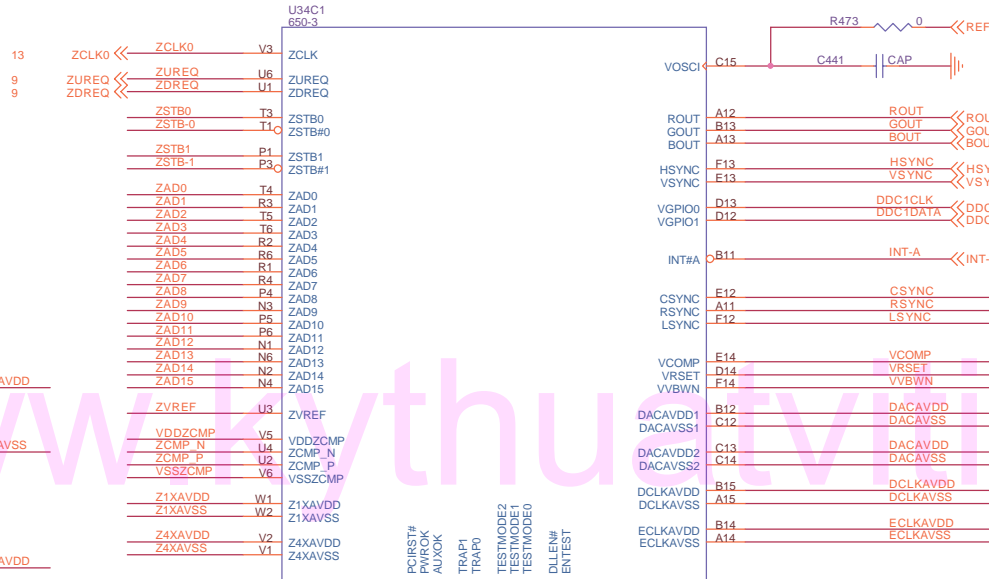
U34C1
650-3

R473 0 REF

13 ZCLK0 ZCLK0 V3 ZCLK
9 ZUREQ ZUREQ U6 ZUREQ
9 ZDREQ ZDREQ U1 ZDREQ

VOSCI C15 C441 CAP

ZSTB0 T3 ZSTB0
ZSTB-0 T1 ZSTB#0

ROUT A12 ROUT ROU
GOUT B13 GOUT GOU
BOUT A13 BOUT BOU

ZSTB1 P1 ZSTB1
ZSTB-1 P3 ZSTB#1

HSYNC F13 HSYNC HSY
VSYNC E13 VSYNC VSY

ZAD0 T4 ZAD0
ZAD1 R3 ZAD1
ZAD2 T5 ZAD2
ZAD3 T6 ZAD3
ZAD4 R2 ZAD4
ZAD5 R6 ZAD5
ZAD6 R1 ZAD6
ZAD7 R4 ZAD7
ZAD8 P4 ZAD8
ZAD9 N3 ZAD9
ZAD10 P5 ZAD10
ZAD11 P6 ZAD11
ZAD12 N1 ZAD12
ZAD13 N6 ZAD13
ZAD14 N2 ZAD14
ZAD15 N4 ZAD15

VGPIO0 D13 DDC1CLK DDC
VGPIO1 D12 DDC1DATA DDC

INT#A B11 INT-A INT-

CSYNC E12 CSYNC
RSYNC A11 RSYNC
LSYNC F12 LSYNC

VCOMP E14 VCOMP
VRSET D14 VRSET
VVBWN F14 VVBWN

AVDD
ZVREF U3 ZVREF
AVSS
VDDZCMP V5 VDDZCMP
ZCMP_N U4 ZCMP_N
ZCMP_P U2 ZCMP_P
VSSZCMP V6 VSSZCMP

DACAVDD1 B12 DACAVDD
DACAVSS1 C12 DACAVSS
DACAVDD2 C13 DACAVDD
DACAVSS2 C14 DACAVSS
DCLKAVDD B15 DCLKAVDD
DCLKAVSS A15 DCLKAVSS

Z1XAVDD W1 Z1XAVDD
Z1XAVSS W2 Z1XAVSS
Z4XAVDD V2 Z4XAVDD
Z4XAVSS V1 Z4XAVSS
AVDD

ECLKAVDD B14 ECLKAVDD
ECLKAVSS A14 ECLKAVSS

PCIRST# PWROK AUXOK TRAP1 TRAP0 TESTMODE2 TESTMODE1 TESTMODE0 DLLEN# ENTEST

www.kythuatvitinh